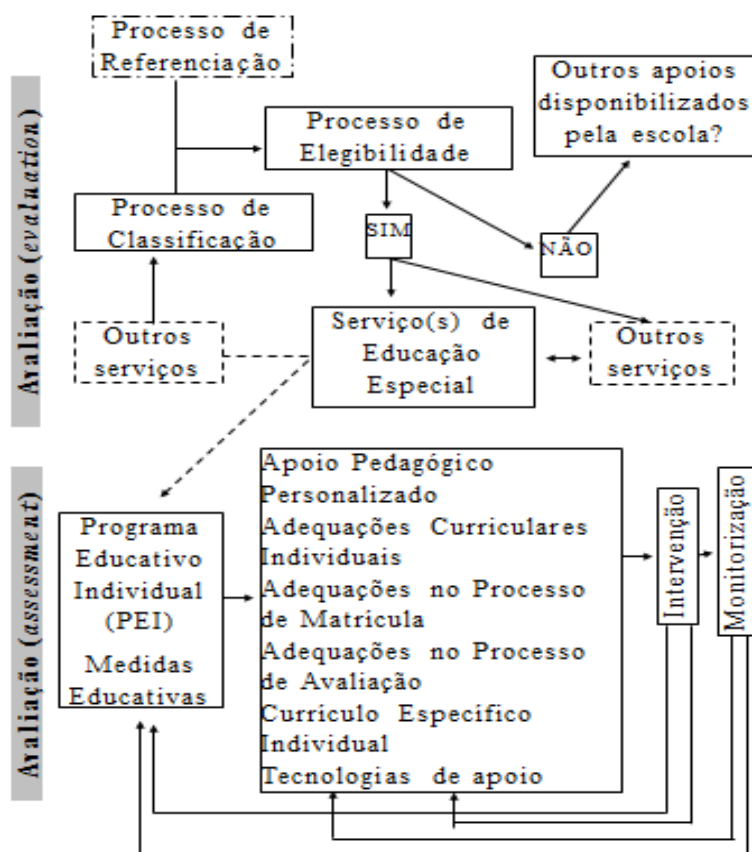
Avaliação (*evaluation*)

Processo de Referenciação

Outros apoios disponibilizados pela escola?

Processo de Elegibilidade

Processo de Classificação

SIM

NÃO

Outros serviços

Serviço(s) de Educação Especial

Outros serviços

Avaliação (*assessment*)

Programa Educativo Individual (PEI)

Medidas Educativas

Apoio Pedagógico Personalizado
Adequações Curriculares Individuais
Adequações no Processo de Matricula
Adequações no Processo de Avaliação
Curriculo Especifico Individual
Tecnologias de apoio

Intervenção

Monitorização